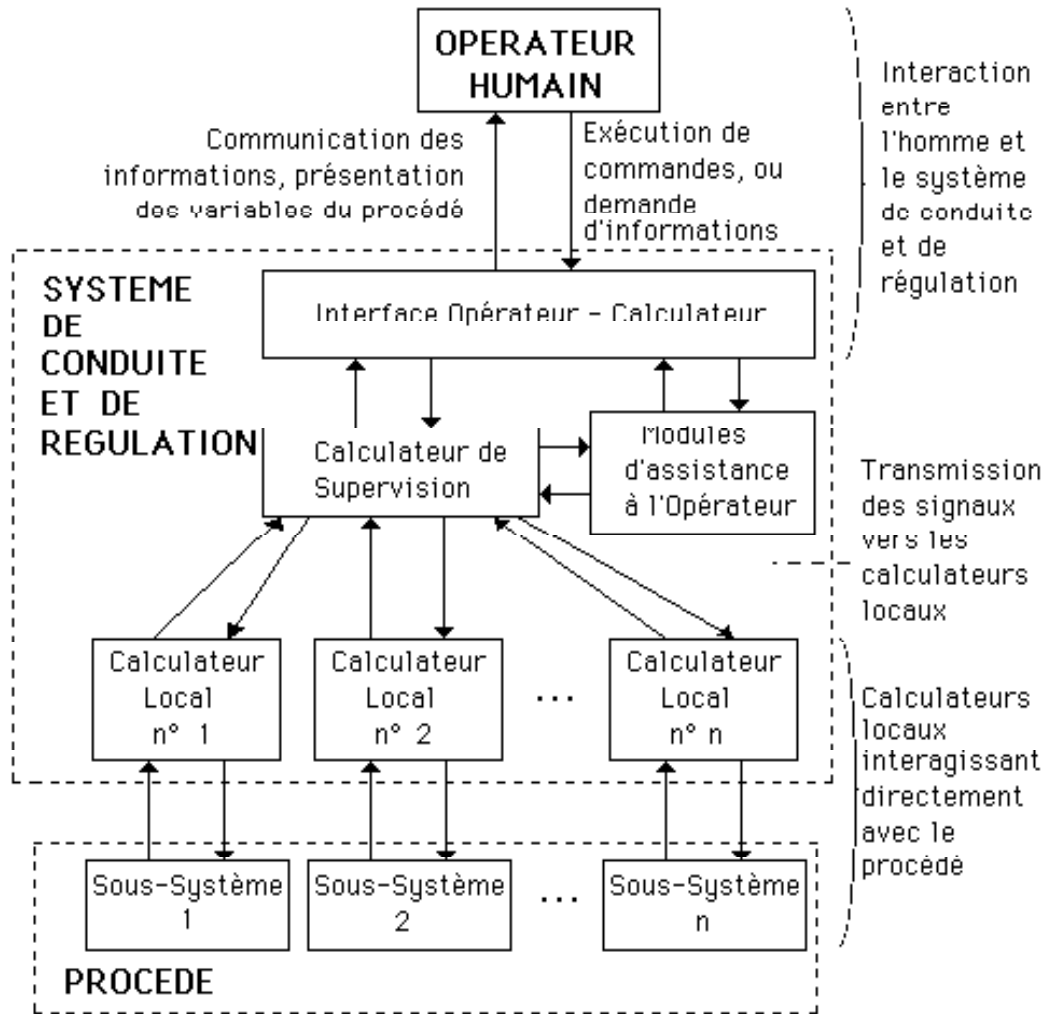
OPERATEUR HUMAIN

Communication des informations, présentation des variables du procédé

Exécution de commandes, ou demande d'informations

Interaction entre l'homme et le système de conduite et de régulation

SYSTEME DE CONDUITE ET DE REGULATION

Interface Opérateur - Calculateur

Calculateur de Supervision

Modules d'assistance à l'Opérateur

Transmission des signaux vers les calculateurs locaux

Calculateur Local n° 1

Calculateur Local n° 2

...

Calculateur Local n° n

Calculateurs locaux interagissant directement avec le procédé

Sous-Système 1

Sous-Système 2

...

Sous-Système n

PROCEDE